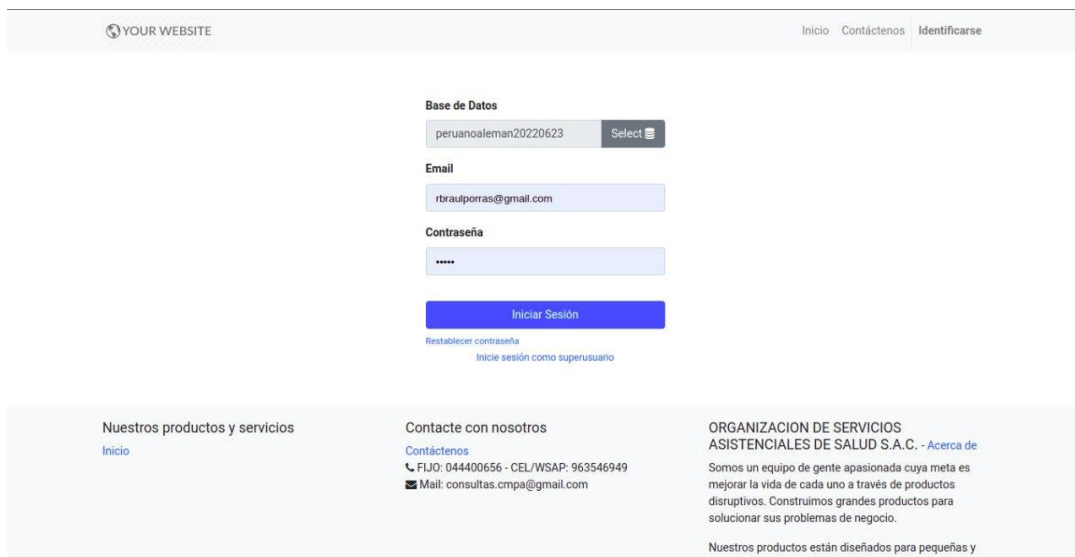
YOUR WEBSITE

Inicio Contáctenos Identificarse

Base de Datos

peruanoaleman20220623 Select

Email

rbraulporras@gmail.com

Contraseña

•••••

Iniciar Sesión

Restablecer contraseña

Inicie sesión como superusuario

Nuestros productos y servicios

Inicio

Contacte con nosotros

Contáctenos

FIJO: 044400656 - CEL/WSAP: 963546949

Mail: consultas.cmpa@gmail.com

ORGANIZACION DE SERVICIOS ASISTENCIALES DE SALUD S.A.C. - Acerca de

Somos un equipo de gente apasionada cuya meta es mejorar la vida de cada uno a través de productos disruptivos. Construimos grandes productos para solucionar sus problemas de negocio.

Nuestros productos están diseñados para pequeñas y